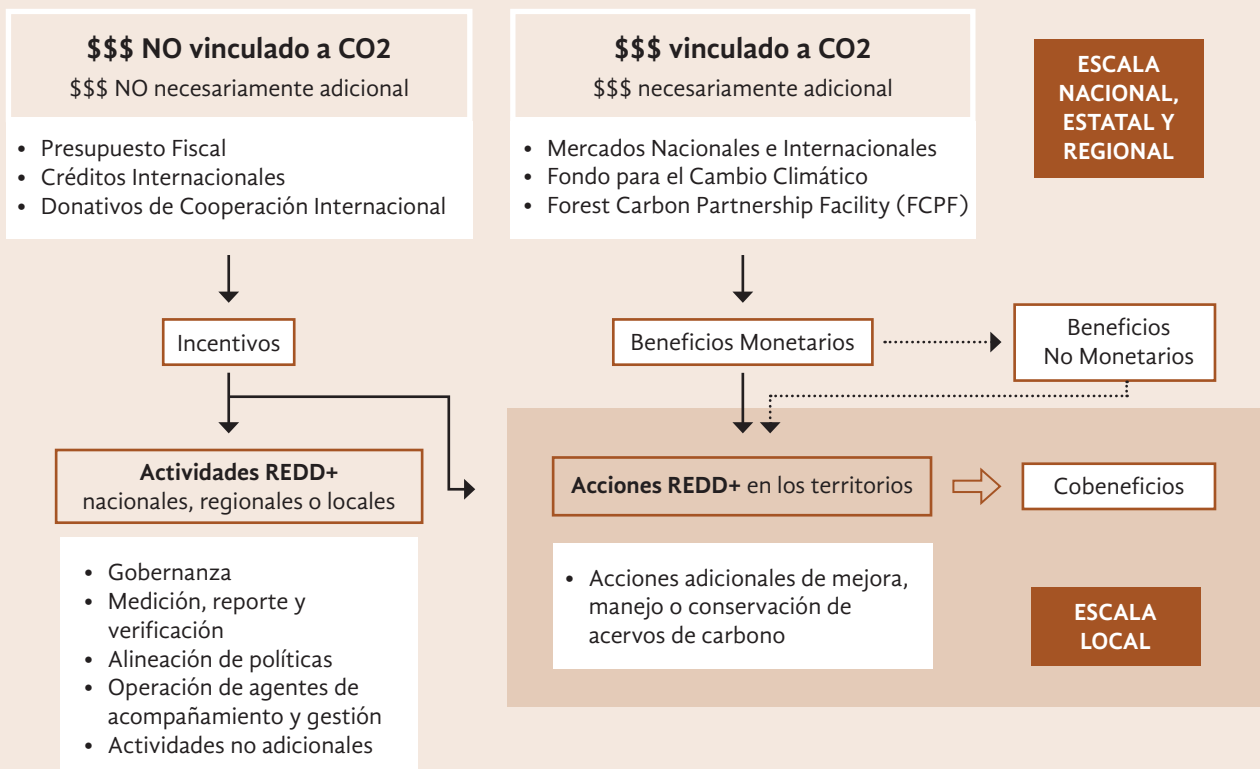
**$$$ NO vinculado a CO2**
$$$ NO necesariamente adicional

- Presupuesto Fiscal
- Créditos Internacionales
- Donativos de Cooperación Internacional

**$$$ vinculado a CO2**
$$$ necesariamente adicional

- Mercados Nacionales e Internacionales
- Fondo para el Cambio Climático
- Forest Carbon Partnership Facility (FCPF)

ESCALA NACIONAL, ESTATAL Y REGIONAL

Incentivos

Beneficios Monetarios

Beneficios No Monetarios

**Actividades REDD+** nacionales, regionales o locales

**Acciones REDD+** en los territorios

Cobeneficios

- Gobernanza
- Medición, reporte y verificación
- Alineación de políticas
- Operación de agentes de acompañamiento y gestión
- Actividades no adicionales

- Acciones adicionales de mejora, manejo o conservación de acervos de carbono

ESCALA LOCAL